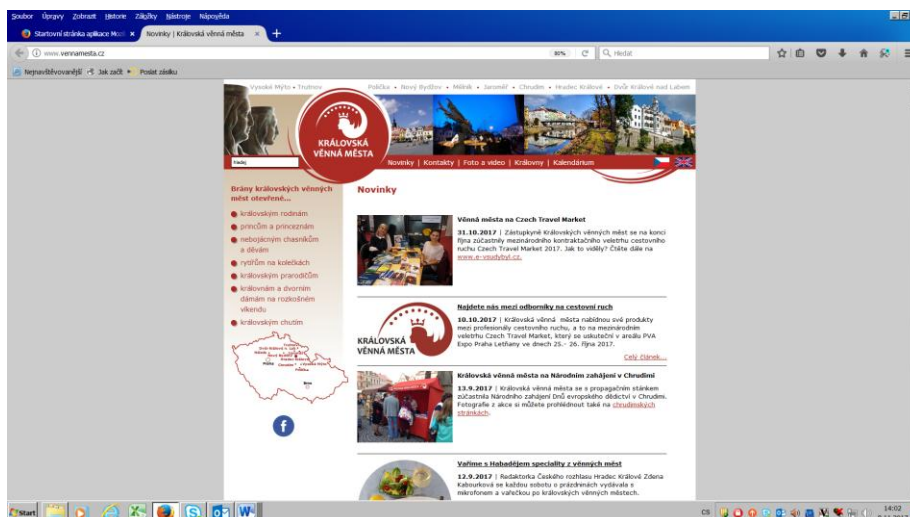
Soubor Úpravy Zobrazit Historie Záložky Nástroje Nápověda

Startovní stránka aplikace Mozi ×
Novinky | Královská věnná města ×
+

www.vennamesta.cz
80%
Hledat

Nejnavštěvovanější Jak začít Poslat zásilku

Vysoké Mýto • Trutnov
Polička • Nový Bydžov • Mělník • Jaroměř • Chrudim • Hradec Králové • Dvůr Králové nad Labem

KRÁLOVSKÁ VĚNNÁ MĚSTA

hledej

Novinky | Kontakty | Foto a video | Královny | Kalendárium

Brány královských věnných měst otevřené...

královským rodinám
princům a princeznám
nebojácným chasníkům a dívkám
rytířům na koloběžkách
královským prarodičům
královnám a dvorním dámám na rozkošném víkendu
královským chutím

Novinky

Věnná města na Czech Travel Market

31.10.2017 | Zástupkyně Královských věnných měst se na konci října zúčastnily mezinárodního kontraktačního veletrhu cestovního ruchu Czech Travel Market 2017. Jak to viděly? Čtěte dále na www.e-vsudybyl.cz.

Najdete nás mezi odborníky na cestovní ruch

10.10.2017 | Královská věnná města nabídnou své produkty mezi profesionály cestovního ruchu, a to na mezinárodním veletrhu Czech Travel Market, který se uskuteční v areálu PVA Expo Praha Letňany ve dnech 25.- 26. října 2017.

Celý článek...

Královská věnná města na Národním zahájení v Chrudimi

13.9.2017 | Královská věnná města se s propagačním stánkem zúčastnila Národního zahájení Dnů evropského dědictví v Chrudimi. Fotografie z akce si můžete prohlédnout také na chrudimských stránkách.

Vaříme s Habadějem speciality z věnných měst

12.9.2017 | Redaktorka Českého rozhlasu Hradec Králové Zdena Kabourková se každou sobotu o prázdninách vydávala s mikrofonem a vařečkou po královských věnných městech.

Start
CS
14:02